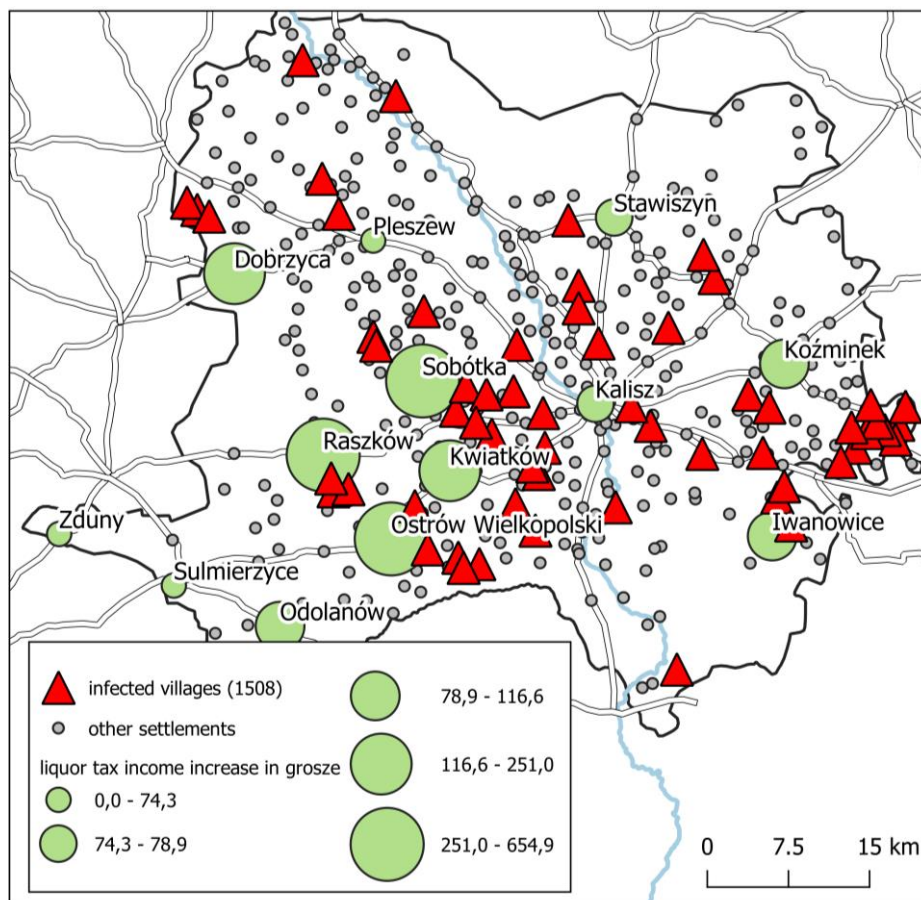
Stawiszyn
Pleszew
Dobrzyca
Koźminek
Sobótka
Kalisz
Raszków
Kwiatków
Zduny
Ostrów Wielkopolski
Iwanowice
Sulmierzyce
Odolanów

infected villages (1508)
other settlements
liquor tax income increase in grosze
0,0 - 74,3
74,3 - 78,9
78,9 - 116,6
116,6 - 251,0
251,0 - 654,9

0
7.5
15 km